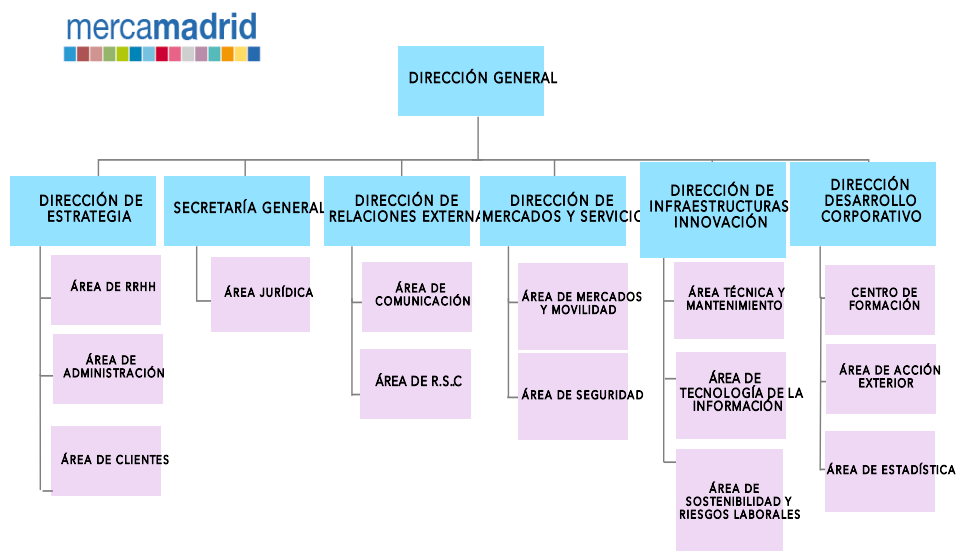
mercamadrid

DIRECCIÓN GENERAL

DIRECCIÓN DE ESTRATEGIA

ÁREA DE RRHH

ÁREA DE ADMINISTRACIÓN

ÁREA DE CLIENTES

SECRETARÍA GENERAL

ÁREA JURÍDICA

DIRECCIÓN DE RELACIONES EXTERNA

ÁREA DE COMUNICACIÓN

ÁREA DE R.S.C

DIRECCIÓN DE MERCADOS Y SERVICIO

ÁREA DE MERCADOS Y MOVILIDAD

ÁREA DE SEGURIDAD

DIRECCIÓN DE INFRAESTRUCTURAS INNOVACIÓN

ÁREA TÉCNICA Y MANTENIMIENTO

ÁREA DE TECNOLOGÍA DE LA INFORMACIÓN

ÁREA DE SOSTENIBILIDAD Y RIESGOS LABORALES

DIRECCIÓN DESARROLLO CORPORATIVO

CENTRO DE FORMACIÓN

ÁREA DE ACCIÓN EXTERIOR

ÁREA DE ESTADÍSTICA